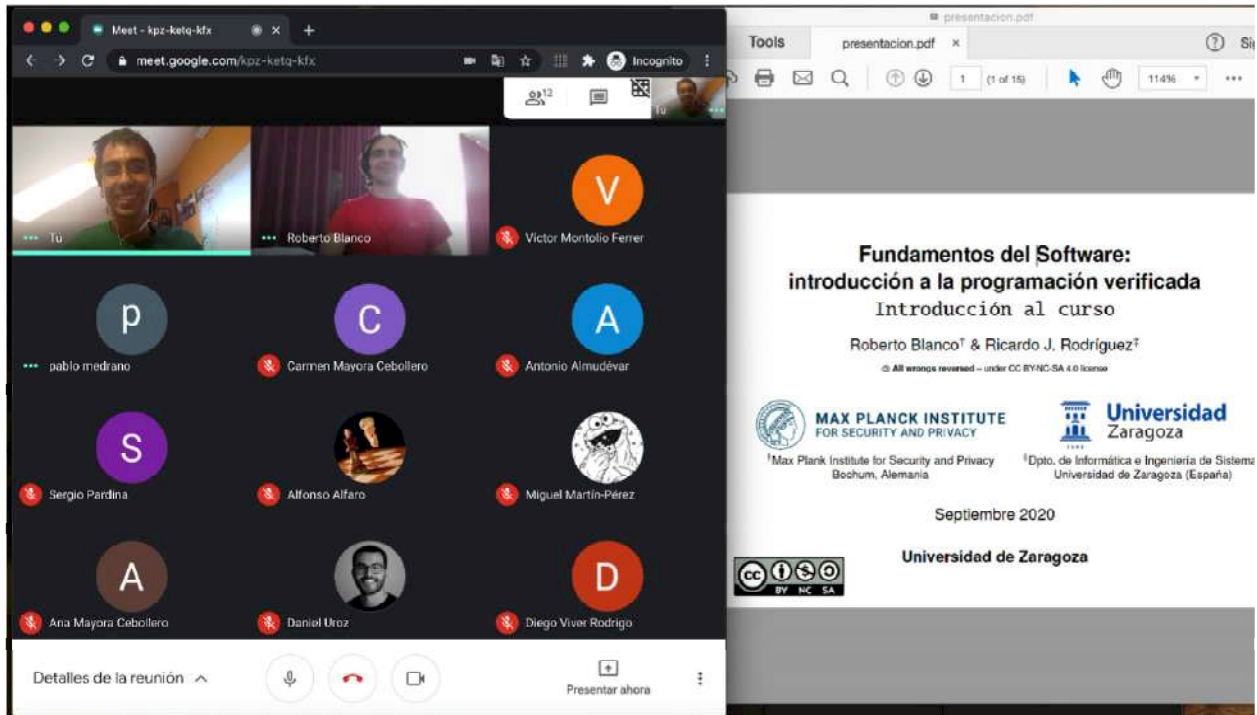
Meet - kpz-ketq-kfx
meet.google.com/kpz-ketq-kfx
Incognito
12
Tú
Tú
Roberto Blanco
V
Victor Montolio Ferrer
p
pablo medrano
C
Carmen Mayora Cebollero
A
Antonio Almudévar
S
Sergio Pardina
Alfonso Alfaro
Miguel Martín-Pérez
A
Ana Mayora Cebollero
Daniel Uroz
D
Diego Viver Rodrigo
Detalles de la reunión
Presentar ahora

presentacion.pdf
Tools
presentacion.pdf
Si
1 (1 of 15)
114%

Fundamentos del Software: introducción a la programación verificada
Introducción al curso

Roberto Blanco† & Ricardo J. Rodríguez‡
All wrongs reversed – under CC BY-NC-SA 4.0 license

MAX PLANCK INSTITUTE FOR SECURITY AND PRIVACY
Universidad Zaragoza
†Max Plank Institute for Security and Privacy Bochum, Alemania
‡Dpto. de Informática e Ingeniería de Sistema Universidad de Zaragoza (España)

Septiembre 2020

Universidad de Zaragoza

BY NC SA